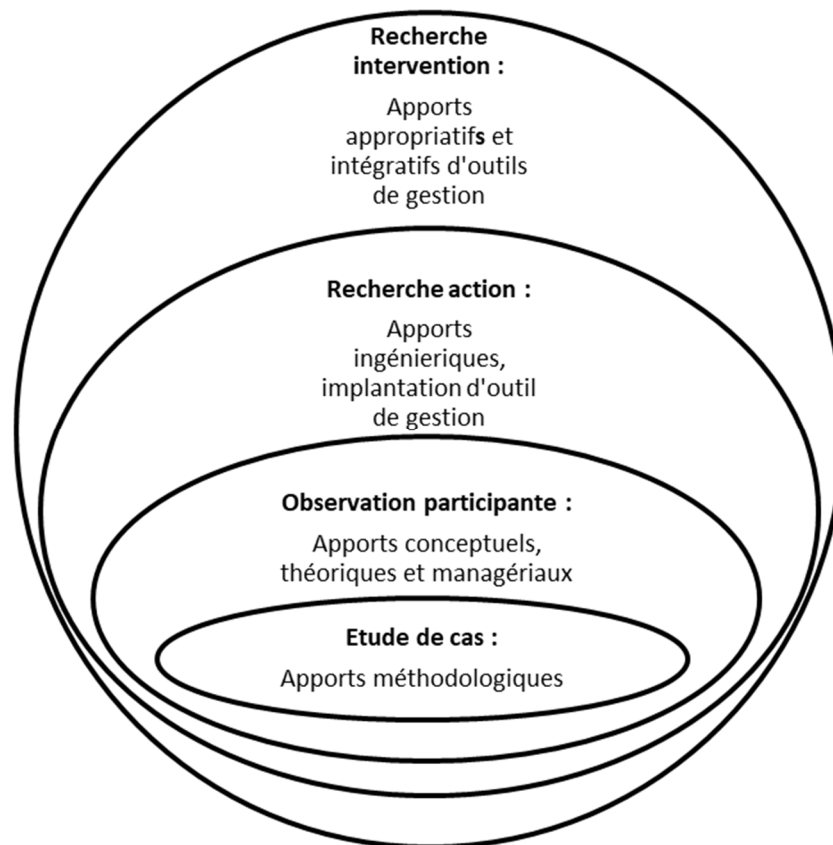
Recherche intervention :

Apports appropriatifs et intégratifs d'outils de gestion

Recherche action :

Apports ingénieriques, implantation d'outil de gestion

Observation participante :

Apports conceptuels, théoriques et managériaux

Etude de cas :

Apports méthodologiques